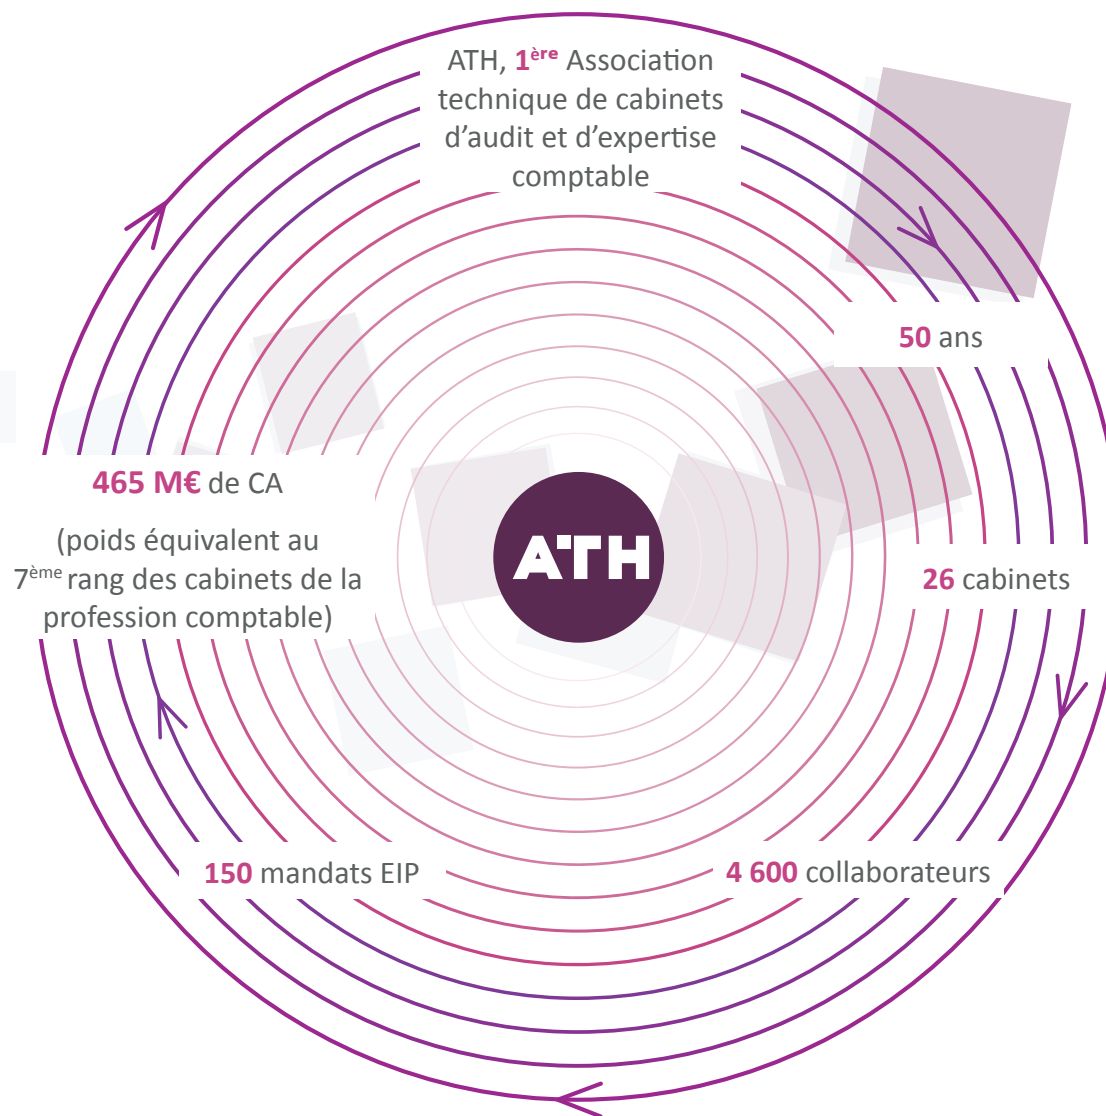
ATH, 1$^{ère}$ Association technique de cabinets d'audit et d'expertise comptable

50 ans

26 cabinets

4 600 collaborateurs

150 mandats EIP

465 M€ de CA

(poids équivalent au 7$^{ème}$ rang des cabinets de la profession comptable)

ATH